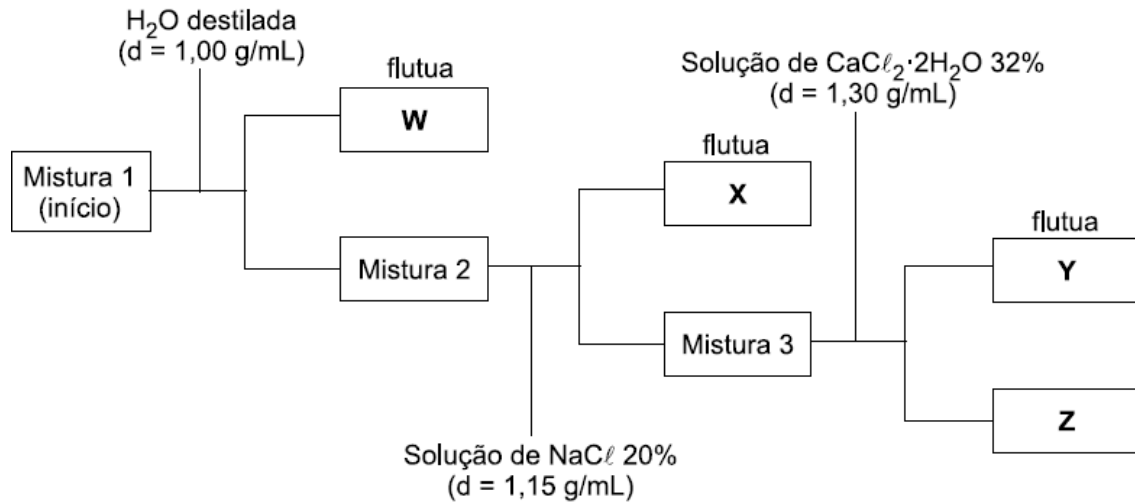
$H_2O$ destilada
(d = 1,00 g/mL)

flutua

W

Mistura 1
(início)

Mistura 2

Solução de $CaC\ell_2 \cdot 2H_2O$ 32%
(d = 1,30 g/mL)

flutua

X

Mistura 3

flutua

Y

Z

Solução de $NaC\ell$ 20%
(d = 1,15 g/mL)